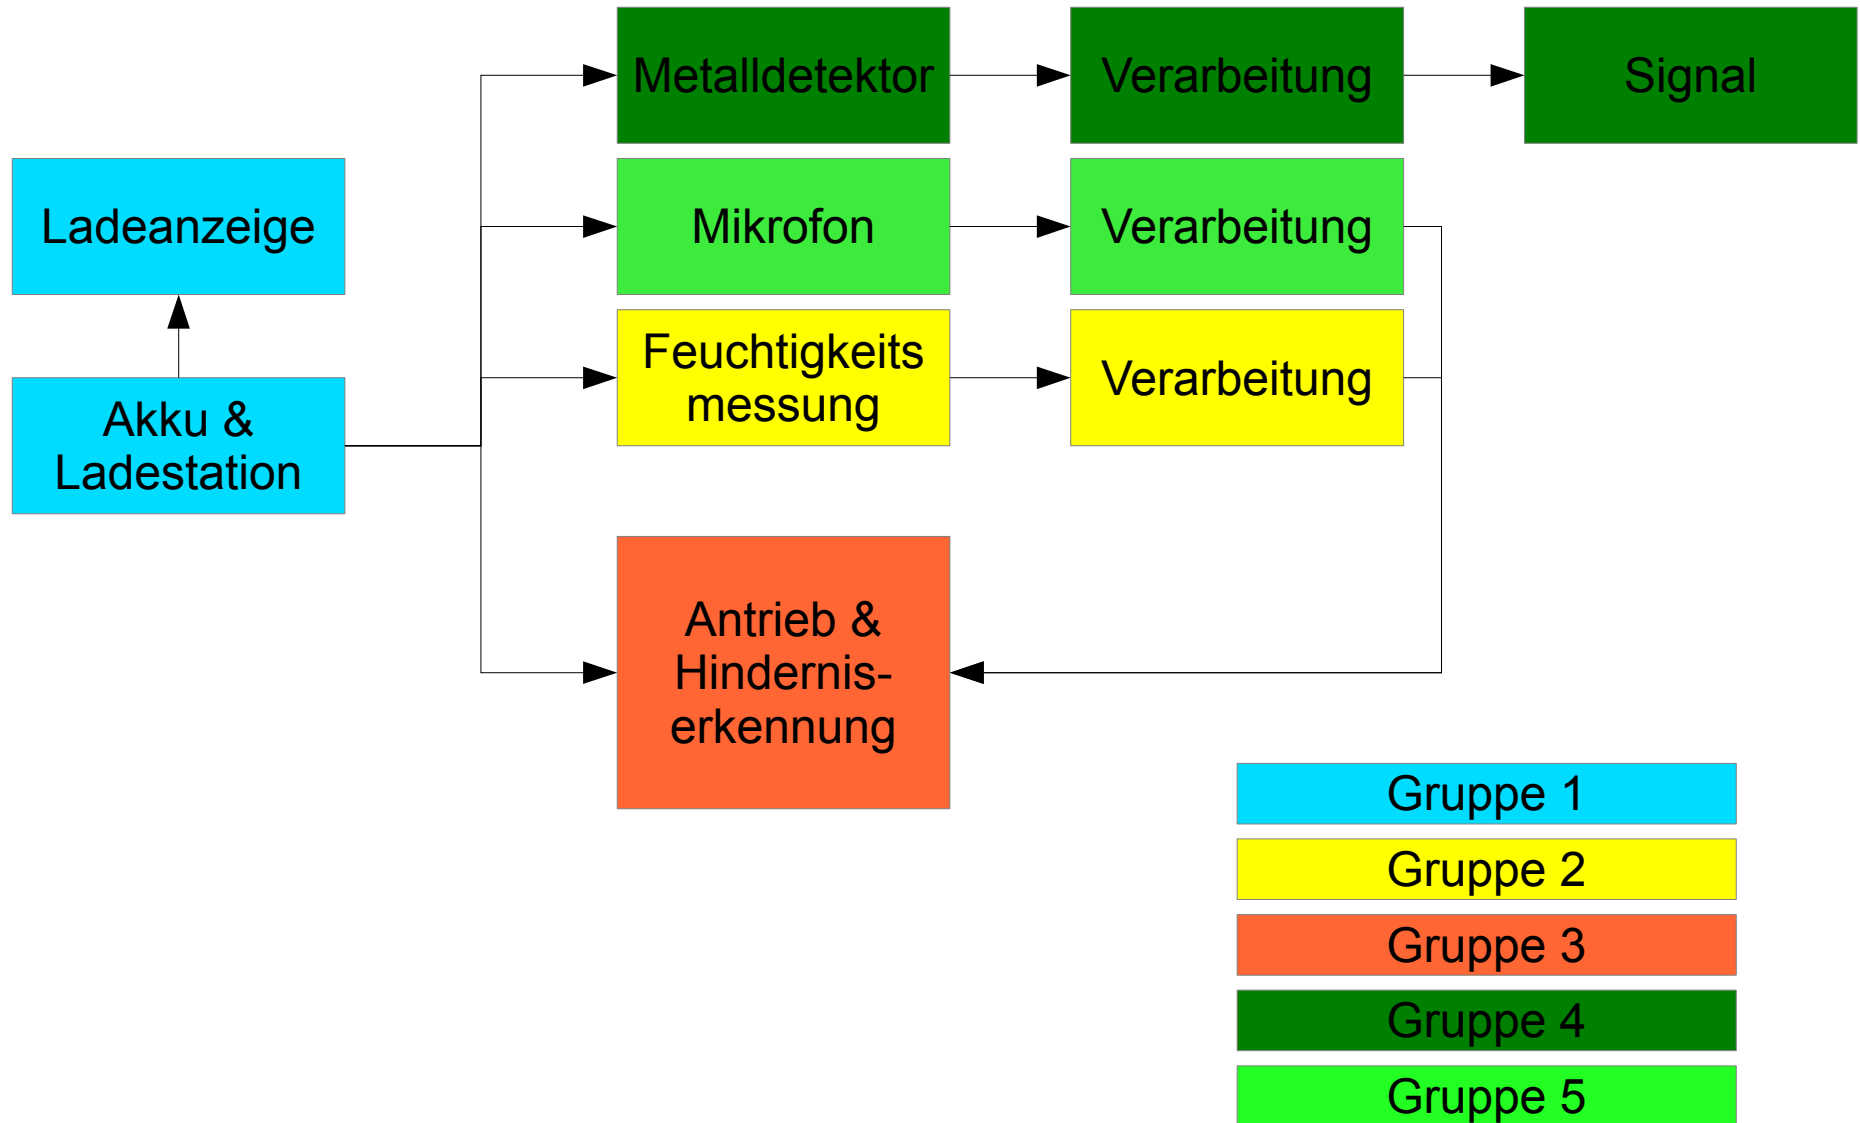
Metalldetektor

Verarbeitung

Signal

Ladeanzeige

Mikrofon

Verarbeitung

Akku & Ladestation

Feuchtigkeits messung

Verarbeitung

Antrieb & Hindernis-erkennung

Gruppe 1

Gruppe 2

Gruppe 3

Gruppe 4

Gruppe 5